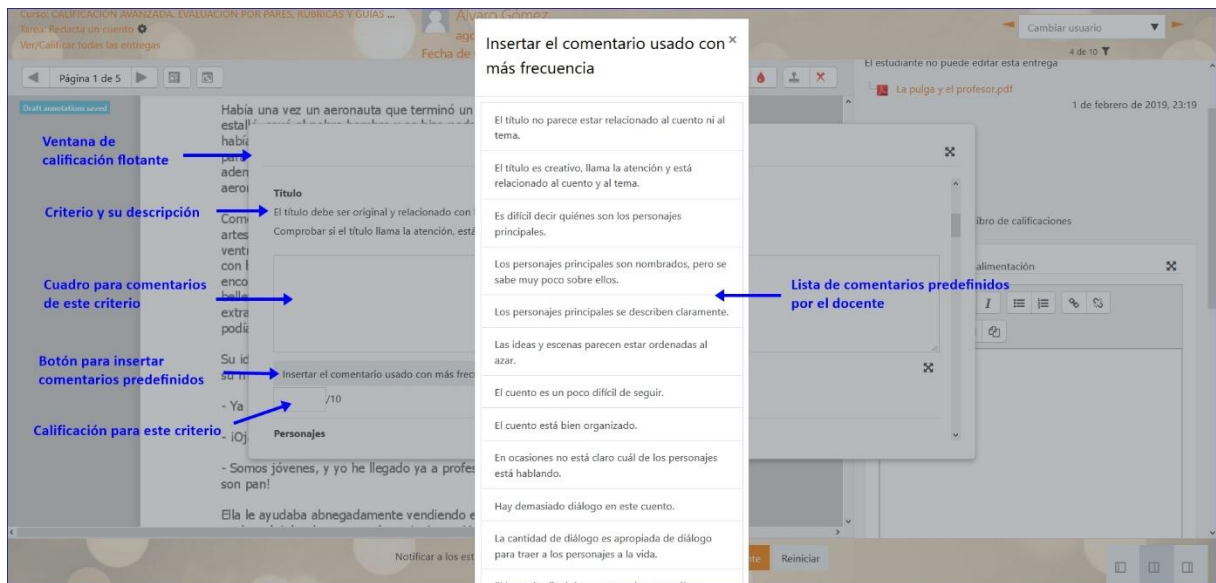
Curso: CALIFICACIÓN AVANZADA, EVALUACIÓN POR PARES, RÚBRICAS Y GUÍAS ...
Tarea: Redacta un cuento
Ver/Calificar todas las entregas

Álvaro Gómez
ago
Fecha de

Cambiar usuario
4 de 10

Página 1 de 5

Draft annotation saved

Había una vez un aeronauta que terminó un estall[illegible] había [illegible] para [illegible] adem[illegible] aeron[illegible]

Com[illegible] artes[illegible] venti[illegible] con l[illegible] enco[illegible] bella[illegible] extra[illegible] podía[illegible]

Su id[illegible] su n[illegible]

- Ya

- ¡Oj

- Somos jóvenes, y yo he llegado ya a profes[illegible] son pan!

Ella le ayudaba abnegadamente vendiendo e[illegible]

Ventana de calificación flotante

Criterio y su descripción

Cuadro para comentarios de este criterio

Botón para insertar comentarios predefinidos

Calificación para este criterio

Título

El título debe ser original y relacionado con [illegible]

Comprobar si el título llama la atención, está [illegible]

Insertar el comentario usado con más frec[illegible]

/10

Personajes

Insertar el comentario usado con más frecuencia

El título no parece estar relacionado al cuento ni al tema.

El título es creativo, llama la atención y está relacionado al cuento y al tema.

Es difícil decir quiénes son los personajes principales.

Los personajes principales son nombrados, pero se sabe muy poco sobre ellos.

Los personajes principales se describen claramente.

Las ideas y escenas parecen estar ordenadas al azar.

El cuento es un poco difícil de seguir.

El cuento está bien organizado.

En ocasiones no está claro cuál de los personajes está hablando.

Hay demasiado diálogo en este cuento.

La cantidad de diálogo es apropiada de diálogo para traer a los personajes a la vida.

Lista de comentarios predefinidos por el docente

El estudiante no puede editar esta entrega

La pulga y el profesor.pdf

1 de febrero de 2019, 23:19

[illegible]ibro de calificaciones

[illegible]alimentación

Notificar a los est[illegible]

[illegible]te

Reiniciar